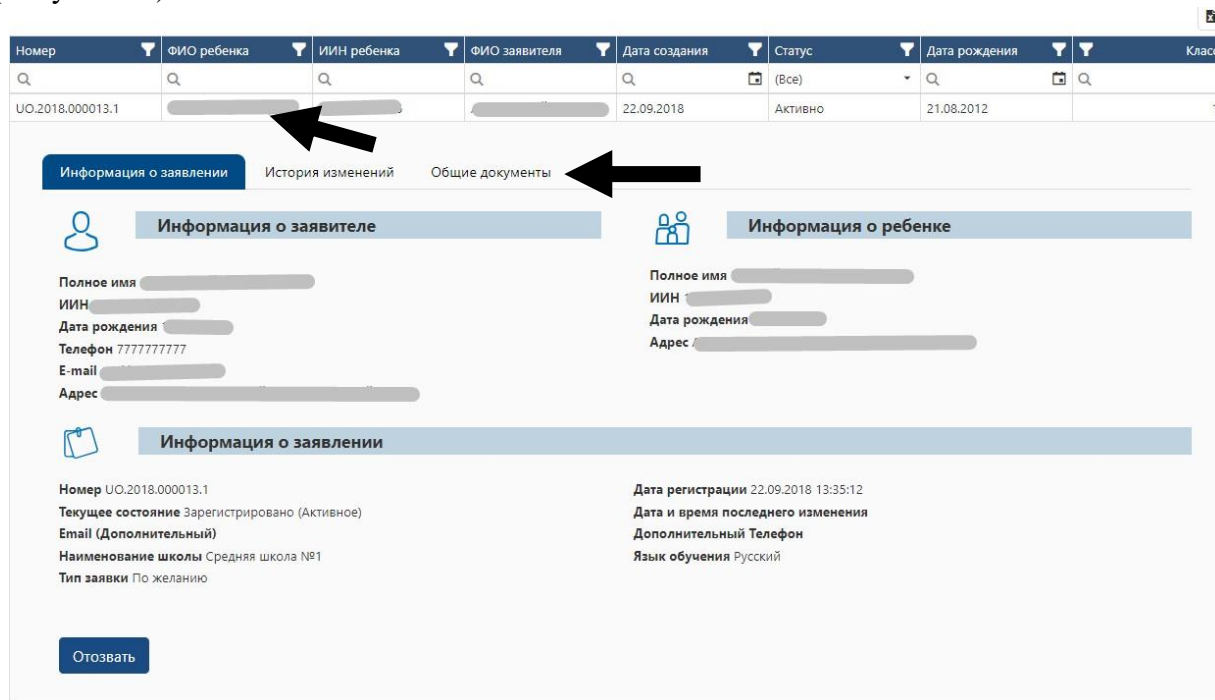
| Номер | ФИО ребенка | ИИН ребенка | ФИО заявителя | Дата создания | Статус | Дата рождения | Класс |
|---|---|---|---|---|---|---|---|
| | | | | | (Все) | | |
| UO.2018.000013.1 | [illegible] | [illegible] | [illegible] | 22.09.2018 | Активно | 21.08.2012 | |

Информация о заявлении | История изменений | Общие документы

Информация о заявителе

Полное имя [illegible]
ИИН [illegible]
Дата рождения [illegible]
Телефон 7777777777
E-mail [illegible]
Адрес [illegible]

Информация о ребенке

Полное имя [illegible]
ИИН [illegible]
Дата рождения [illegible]
Адрес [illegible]

Информация о заявлении

Номер UO.2018.000013.1
Текущее состояние Зарегистрировано (Активное)
Email (Дополнительный)
Наименование школы Средняя школа №1
Тип заявки По желанию

Дата регистрации 22.09.2018 13:35:12
Дата и время последнего изменения
Дополнительный Телефон
Язык обучения Русский

Отозвать